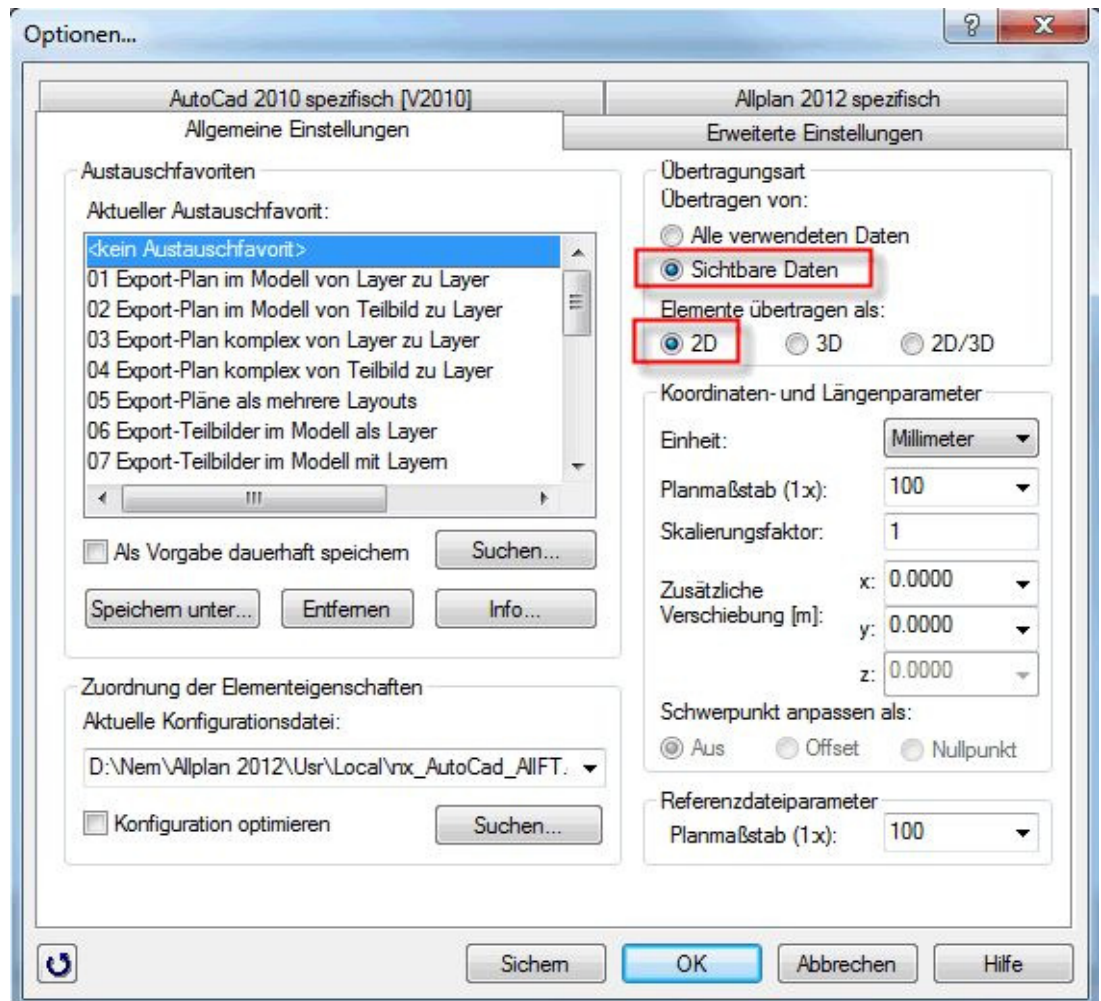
Optionen...

AutoCad 2010 spezifisch [V2010]
Allplan 2012 spezifisch
Allgemeine Einstellungen
Erweiterte Einstellungen

Austauschfavoriten
Aktueller Austauschfavorit:
<kein Austauschfavorit>
01 Export-Plan im Modell von Layer zu Layer
02 Export-Plan im Modell von Teilbild zu Layer
03 Export-Plan komplex von Layer zu Layer
04 Export-Plan komplex von Teilbild zu Layer
05 Export-Pläne als mehrere Layouts
06 Export-Teilbilder im Modell als Layer
07 Export-Teilbilder im Modell mit Layern

Als Vorgabe dauerhaft speichern
Suchen...
Speichern unter...
Entfernen
Info...

Zuordnung der Elementeigenschaften
Aktuelle Konfigurationsdatei:
D:\Nem\Allplan 2012\Usr\Local\nx_AutoCad_AllFT.
Konfiguration optimieren
Suchen...

Übertragungsart
Übertragen von:
Alle verwendeten Daten
Sichtbare Daten
Elemente übertragen als:
2D
3D
2D/3D

Koordinaten- und Längenparameter
Einheit:
Millimeter
Planmaßstab (1:x):
100
Skalierungsfaktor:
1
Zusätzliche Verschiebung [m]:
x: 0.0000
y: 0.0000
z: 0.0000
Schwerpunkt anpassen als:
Aus
Offset
Nullpunkt

Referenzdateiparameter
Planmaßstab (1:x):
100

Sichern
OK
Abbrechen
Hilfe